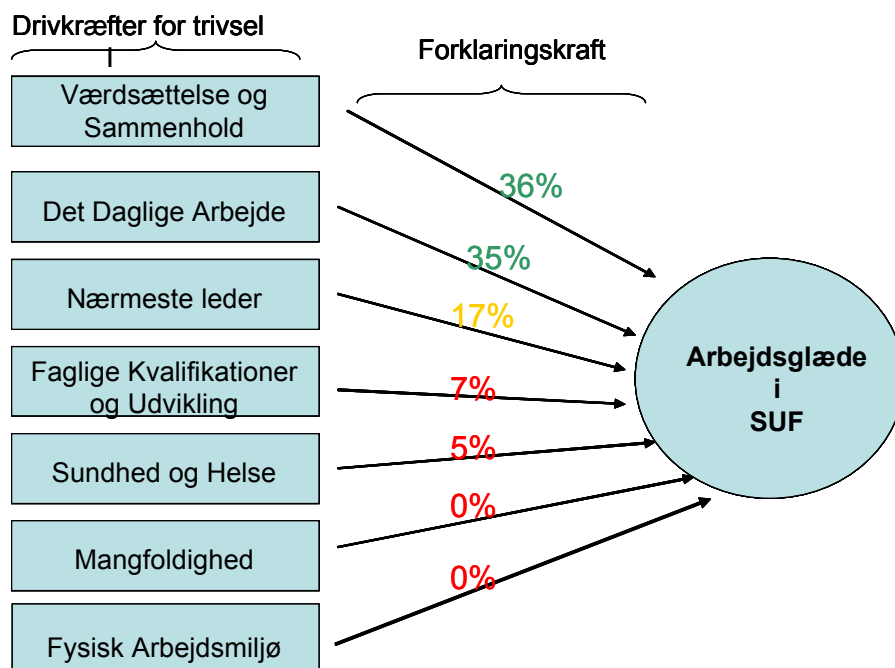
Drivkræfter for trivsel

Forklaringskraft

Værdsættelse og Sammenhold

Det Daglige Arbejde

Nærmeste leder

Faglige Kvalifikationer og Udvikling

Sundhed og Helse

Mangfoldighed

Fysisk Arbejdsmiljø

36%

35%

17%

7%

5%

0%

0%

Arbejdsglæde i SUF